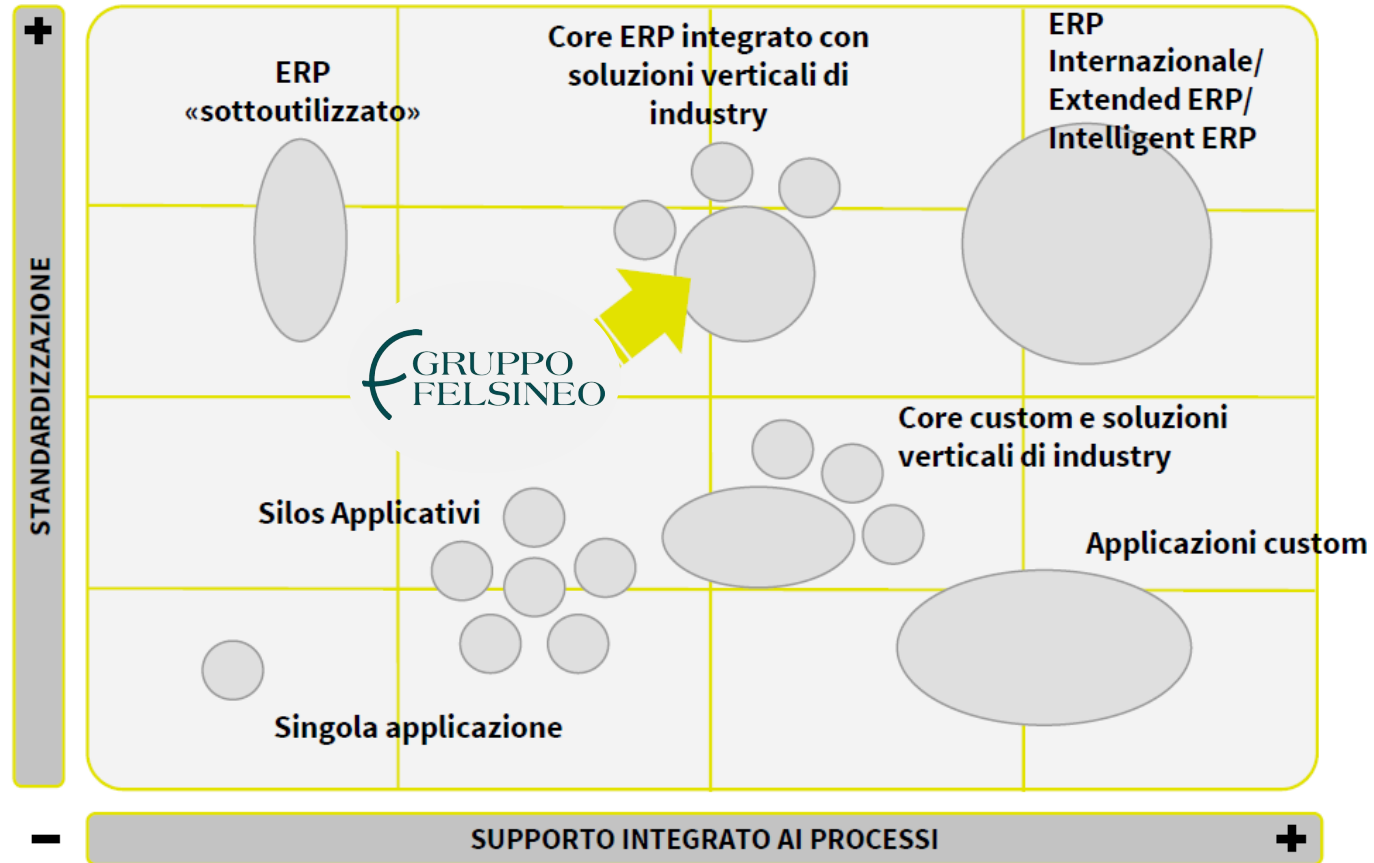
+

STANDARDIZZAZIONE

ERP «sottoutilizzato»

Core ERP integrato con soluzioni verticali di industry

ERP Internazionale/ Extended ERP/ Intelligent ERP

GRUPPO FELSINEO

Core custom e soluzioni verticali di industry

Silos Applicativi

Applicazioni custom

Singola applicazione

−

SUPPORTO INTEGRATO AI PROCESSI

+